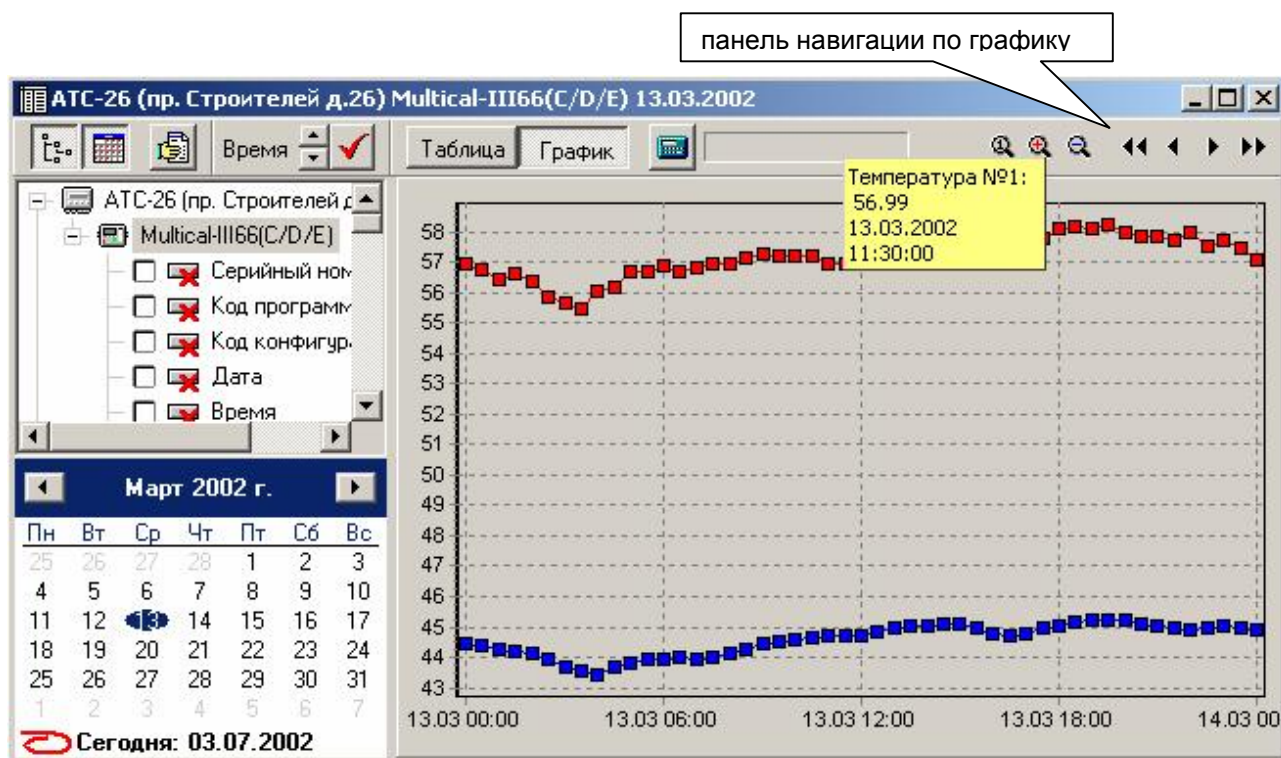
панель навигации по графику

АТС-26 (пр. Строителей д.26) Multical-III66(C/D/E) 13.03.2002

Время

Таблица График

АТС-26 (пр. Строителей д
Multical-III66(C/D/E)
Серийный ном
Код программ
Код конфигур
Дата
Время

Март 2002 г.

| Пн | Вт | Ср | Чт | Пт | Сб | Вс |
|---|---|---|---|---|---|---|
| 25 | 26 | 27 | 28 | 1 | 2 | 3 |
| 4 | 5 | 6 | 7 | 8 | 9 | 10 |
| 11 | 12 | 13 | 14 | 15 | 16 | 17 |
| 18 | 19 | 20 | 21 | 22 | 23 | 24 |
| 25 | 26 | 27 | 28 | 29 | 30 | 31 |
| 1 | 2 | 3 | 4 | 5 | 6 | 7 |

Сегодня: 03.07.2002

Температура №1:
56.99
13.03.2002
11:30:00

58
57
56
55
54
53
52
51
50
49
48
47
46
45
44
43

13.03 00:00 13.03 06:00 13.03 12:00 13.03 18:00 14.03 00